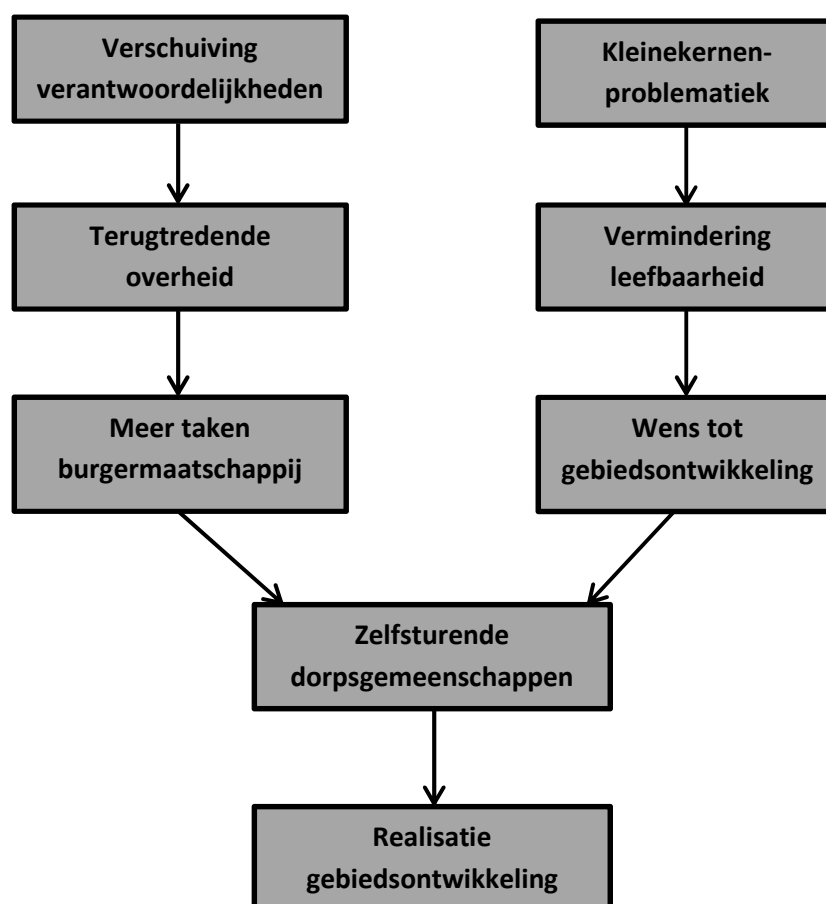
Verschuiving verantwoordelijkheden

Terugtredende overheid

Meer taken burgermaatschappij

Kleinekernen-problematiek

Vermindering leefbaarheid

Wens tot gebiedsontwikkeling

Zelfsturende dorpsgemeenschappen

Realisatie gebiedsontwikkeling